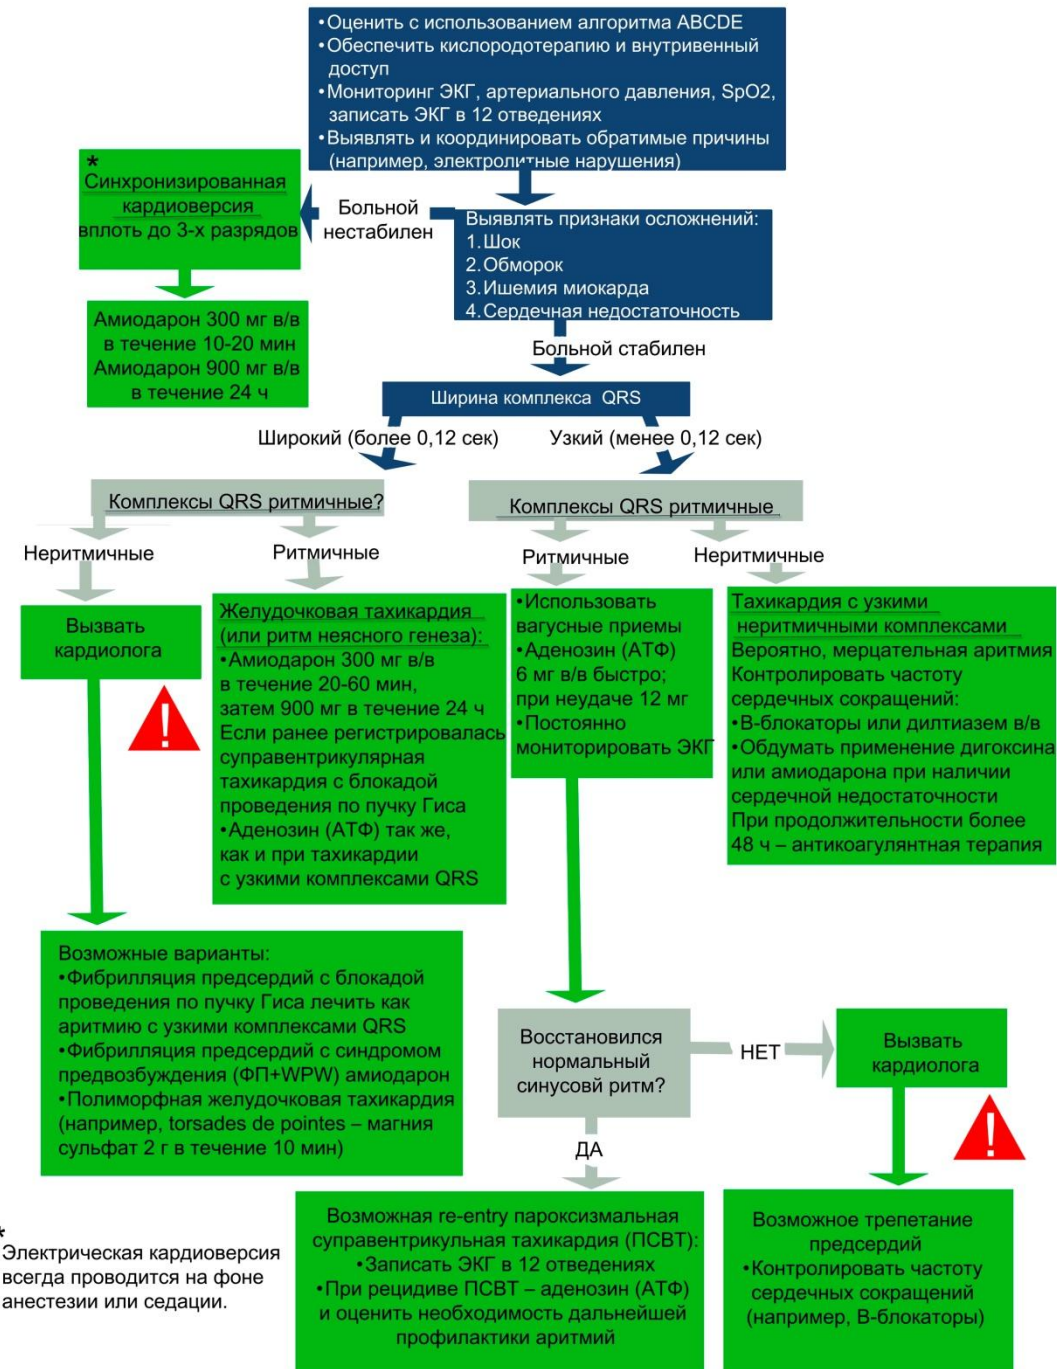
•Оценить с использованием алгоритма ABCDE
•Обеспечить кислородотерапию и внутривенный доступ
•Мониторинг ЭКГ, артериального давления, SpO2, записать ЭКГ в 12 отведениях
•Выявлять и координировать обратимые причины (например, электролитные нарушения)

*
Синхронизированная кардиоверсия вплоть до 3-х разрядов

Больной нестабилен

Выявлять признаки осложнений:
1. Шок
2. Обморок
3. Ишемия миокарда
4. Сердечная недостаточность

Амиодарон 300 мг в/в в течение 10-20 мин
Амиодарон 900 мг в/в в течение 24 ч

Больной стабилен

Ширина комплекса QRS

Широкий (более 0,12 сек)

Узкий (менее 0,12 сек)

Комплексы QRS ритмичные?

Комплексы QRS ритмичные

Неритмичные

Ритмичные

Ритмичные

Неритмичные

Вызвать кардиолога

Желудочковая тахикардия (или ритм неясного генеза):
•Амиодарон 300 мг в/в в течение 20-60 мин, затем 900 мг в течение 24 ч
Если ранее регистрировалась суправентрикулярная тахикардия с блокадой проведения по пучку Гиса
•Аденозин (АТФ) так же, как и при тахикардии с узкими комплексами QRS

•Использовать вагусные приемы
•Аденозин (АТФ) 6 мг в/в быстро; при неудаче 12 мг
•Постоянно мониторировать ЭКГ

Тахикардия с узкими неритмичными комплексами
Вероятно, мерцательная аритмия
Контролировать частоту сердечных сокращений:
•В-блокаторы или дилтиазем в/в
•Обдумать применение дигоксина или амиодарона при наличии сердечной недостаточности
При продолжительности более 48 ч – антикоагулянтная терапия

Возможные варианты:
•Фибрилляция предсердий с блокадой проведения по пучку Гиса лечить как аритмию с узкими комплексами QRS
•Фибрилляция предсердий с синдромом предвозбуждения (ФП+WPW) амиодарон
•Полиморфная желудочковая тахикардия (например, torsades de pointes – магния сульфат 2 г в течение 10 мин)

Восстановился нормальный синусовй ритм?

НЕТ

Вызвать кардиолога

ДА

*
Электрическая кардиоверсия всегда проводится на фоне анестезии или седации.

Возможная re-entry пароксизмальная суправентрикульная тахикардия (ПСВТ):
•Записать ЭКГ в 12 отведениях
•При рецидиве ПСВТ – аденозин (АТФ) и оценить необходимость дальнейшей профилактики аритмий

Возможное трепетание предсердий
•Контролировать частоту сердечных сокращений (например, В-блокаторы)